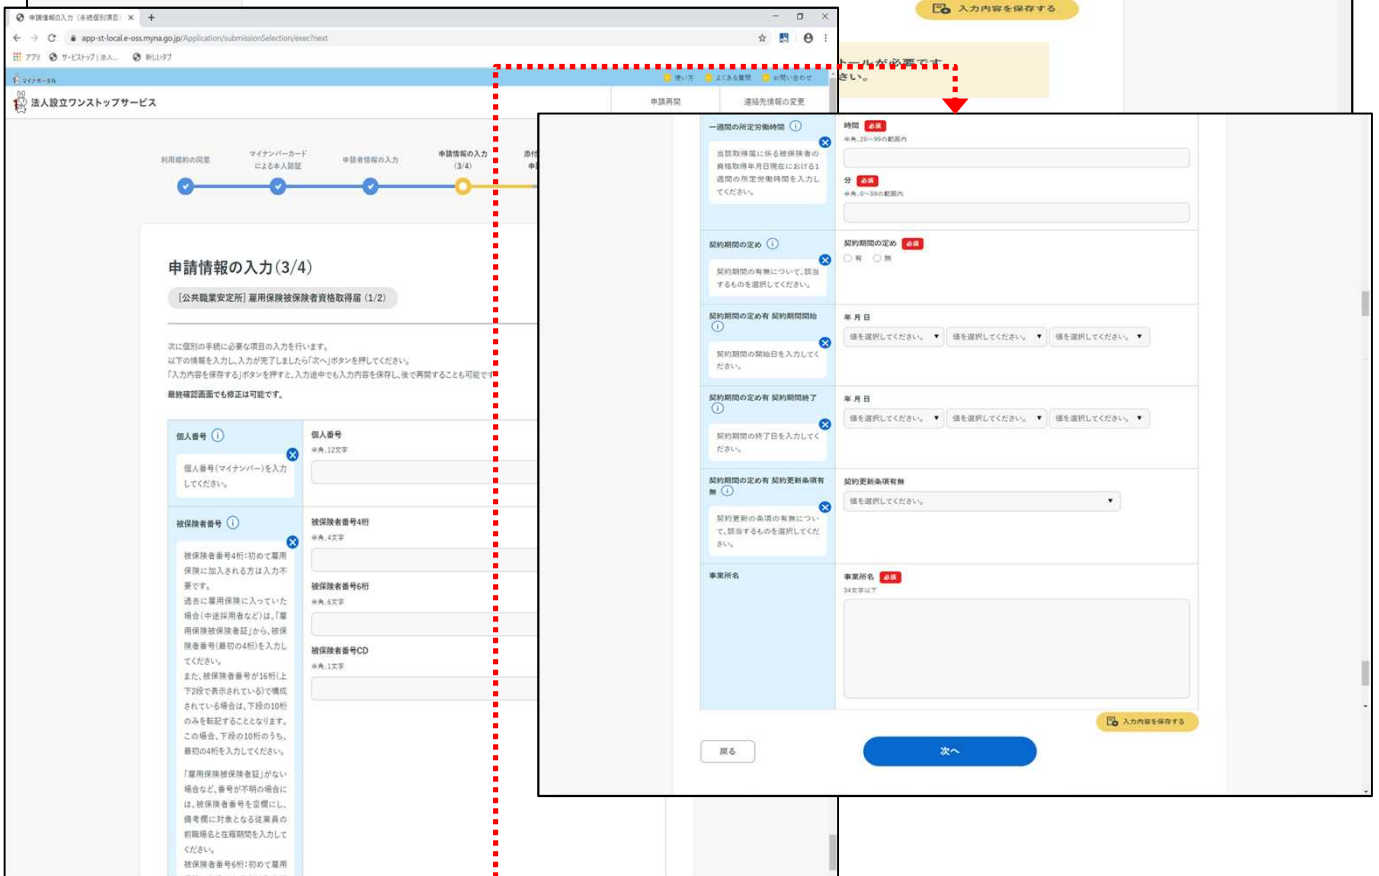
申請情報の入力（手続個別項目 ×　+
app-st-local.e-oss.myna.go.jp/Application/submissionSelection/exec?next
アプリ　サービストップ｜法人...　新しいタブ
マイナポータル
使い方　よくある質問　お問い合わせ
法人設立ワンストップサービス
申請再開　連絡先情報の変更

利用規約の同意　マイナンバーカードによる本人認証　申請者情報の入力　申請情報の入力(3/4)

申請情報の入力(3/4)
[公共職業安定所] 雇用保険被保険者資格取得届 (1/2)

次に個別の手続に必要な項目の入力を行います。
以下の情報を入力し、入力が完了しましたら「次へ」ボタンを押してください。
「入力内容を保存する」ボタンを押すと、入力途中でも入力内容を保存し、後で再開することも可能で
最終確認画面でも修正は可能です。

個人番号
個人番号(マイナンバー)を入力してください。
個人番号
半角、12文字

被保険者番号
被保険者番号4桁：初めて雇用保険に加入される方は入力不要です。
過去に雇用保険に入っていた場合(中途採用者など)は、「雇用保険被保険者証」から、被保険者番号(最初の4桁)を入力してください。
また、被保険者番号が16桁(上下2段で表示されている)で構成されている場合は、下段の10桁のみを転記することとなります。この場合、下段の10桁のうち、最初の4桁を入力してください。
「雇用保険被保険者証」がない場合など、番号が不明の場合には、被保険者番号を空欄にし、備考欄に対象となる従業員の前職場名と在籍期間を入力してください。
被保険者番号6桁：初めて雇用
被保険者番号4桁
半角、4文字
被保険者番号6桁
半角、6文字
被保険者番号CD
半角、1文字

入力内容を保存する
ールが必要です
さい。

一週間の所定労働時間
当該取得届に係る被保険者の資格取得年月日現在における1週間の所定労働時間を入力してください。
時間 必須
半角、20～99の範囲内
分 必須
半角、0～59の範囲内

契約期間の定め
契約期間の有無について、該当するものを選択してください。
契約期間の定め 必須
有　無

契約期間の定め有 契約期間開始
契約期間の開始日を入力してください。
年 月 日
値を選択してください。　値を選択してください。　値を選択してください。

契約期間の定め有 契約期間終了
契約期間の終了日を入力してください。
年 月 日
値を選択してください。　値を選択してください。　値を選択してください。

契約期間の定め有 契約更新条項有無
契約更新の条項の有無について、該当するものを選択してください。
契約更新条項有無
値を選択してください。

事業所名
事業所名 必須
34文字以下

入力内容を保存する
戻る
次へ